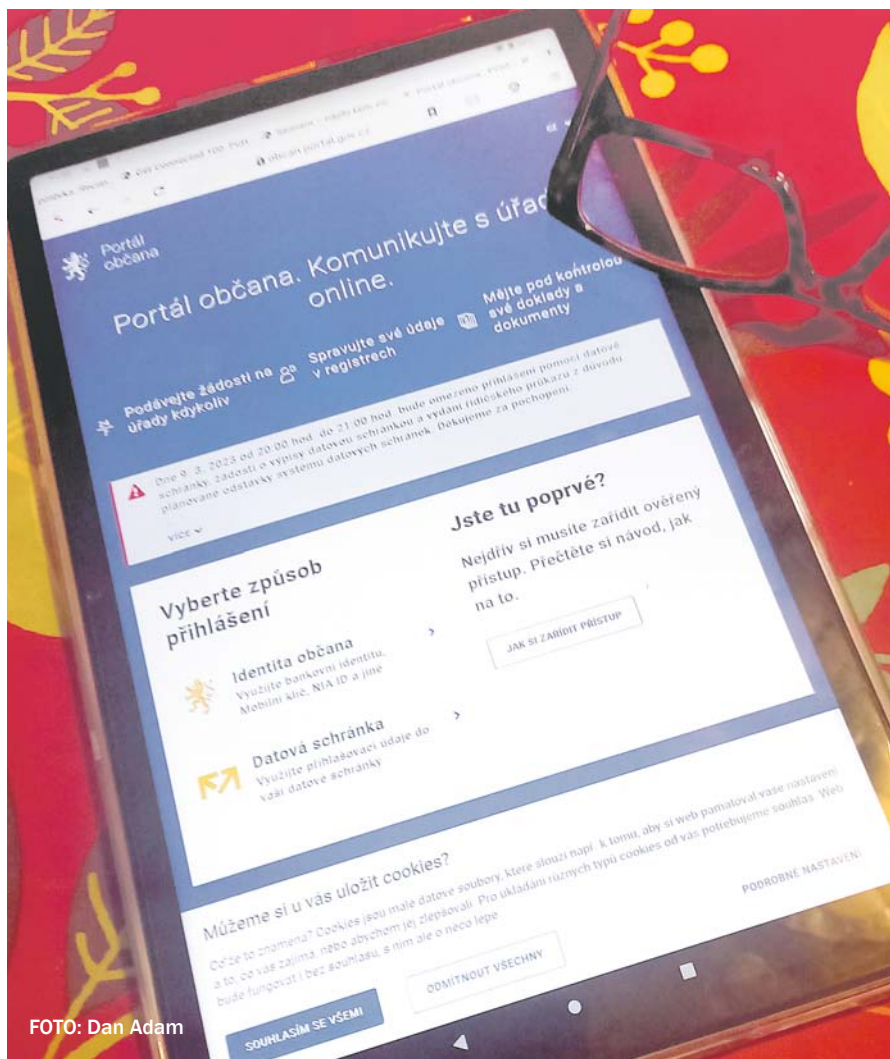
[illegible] obcan.portal.gov.cz

Portál občana

Portál občana. Komunikujte s úřad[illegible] online.

Podávejte žádosti na úřady kdykoliv

Spravujte své údaje v registrech

Mějte pod kontrolou své doklady a dokumenty

Dne 9. 3. 2023 od 20:00 hod. do 21:00 hod. bude omezeno přihlášení pomocí datové schránky, žádosti o výpisy datovou schránkou a vydání řidičského průkazu z důvodu plánované odstávky systému datových schránek. Děkujeme za pochopení.

Více

Vyberte způsob přihlášení

Identita občana
Využijte bankovní identitu, Mobilní klíč, NIA ID a jiné

Datová schránka
Využijte přihlašovací údaje do vaší datové schránky

Jste tu poprvé?

Nejdřív si musíte zařídit ověřený přístup. Přečtěte si návod, jak na to.

JAK SI ZAŘÍDIT PŘÍSTUP

Můžeme si u vás uložit cookies?

Co že to znamená? Cookies jsou malé datové soubory, které slouží např. k tomu, aby si web pamatoval vaše nastavení a to, co vás zajímá, nebo abychom jej zlepšovali. Pro ukládání různých typů cookies od vás potřebujeme souhlas. Web bude fungovat i bez souhlasu, s ním ale o něco lépe.

PODROBNÉ NASTAVENÍ

ODMÍTNOUT VŠECHNY

SOUHLASÍM SE VŠEMI

FOTO: Dan Adam